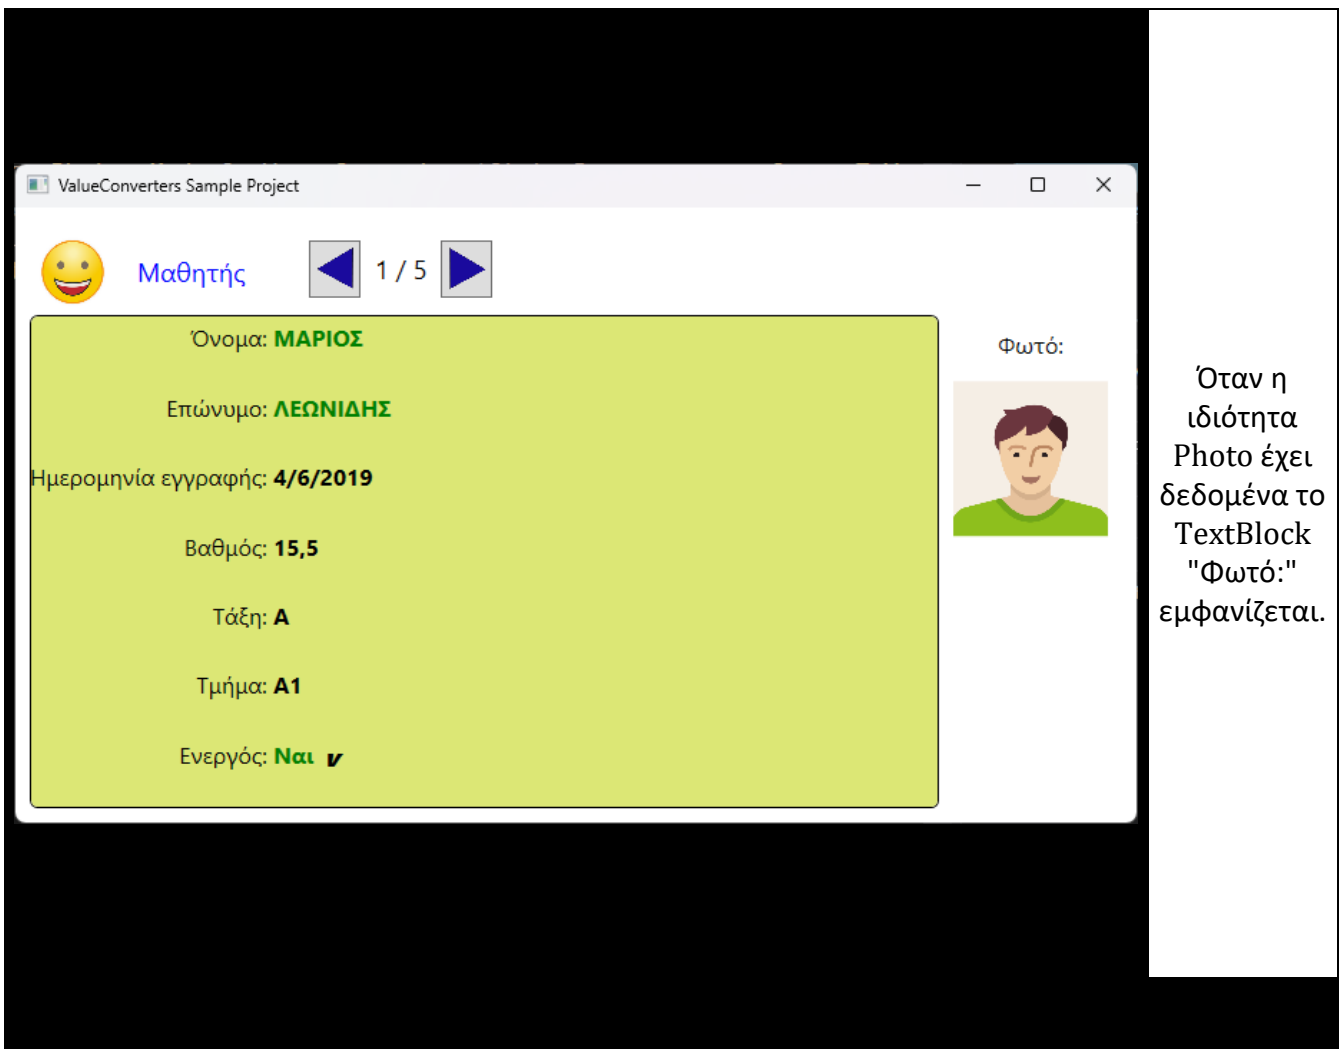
ValueConverters Sample Project

Μαθητής

1 / 5

Όνομα: ΜΑΡΙΟΣ

Επώνυμο: ΛΕΩΝΙΔΗΣ

Ημερομηνία εγγραφής: 4/6/2019

Βαθμός: 15,5

Τάξη: Α

Τμήμα: Α1

Ενεργός: Ναι ✓

Φωτό:

Όταν η ιδιότητα Photo έχει δεδομένα το TextBlock "Φωτό:" εμφανίζεται.